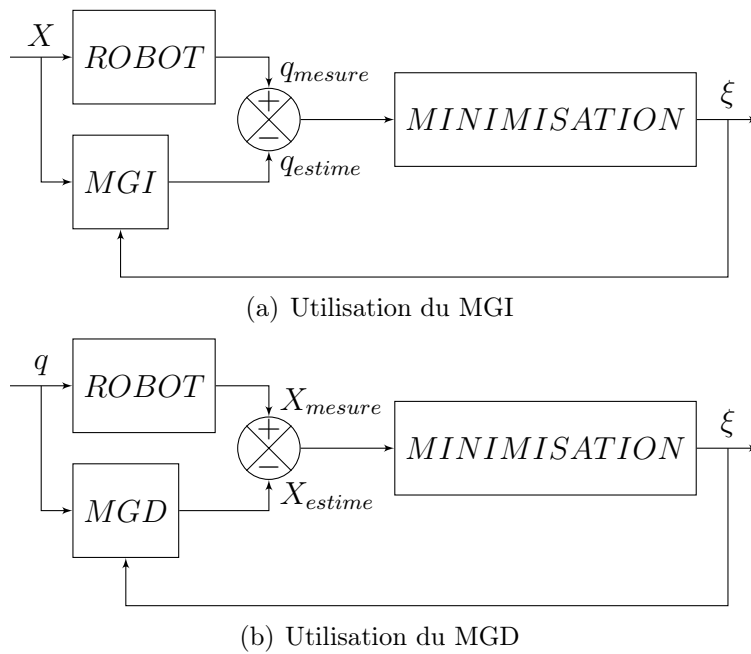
$X$

$ROBOT$

$q_{mesure}$

$+$

$-$

$q_{estime}$

$MINIMISATION$

$\xi$

$MGI$

(a) Utilisation du MGI

$q$

$ROBOT$

$X_{mesure}$

$+$

$-$

$X_{estime}$

$MINIMISATION$

$\xi$

$MGD$

(b) Utilisation du MGD